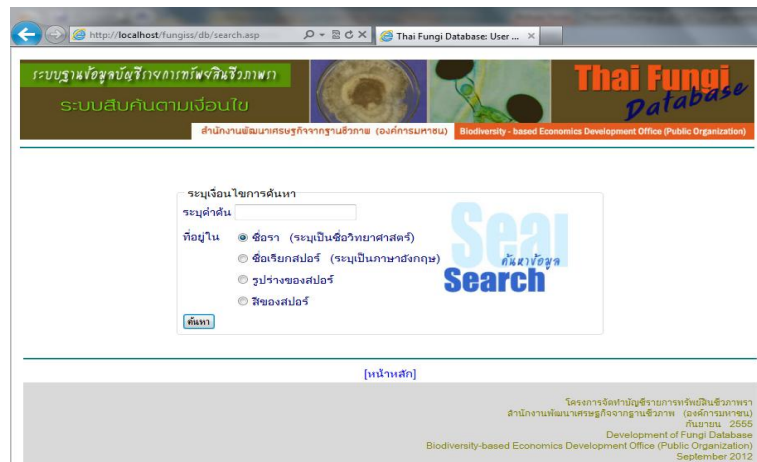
http://localhost/fungiss/db/search.asp

Thai Fungi Database: User ...

ระบบฐานข้อมูลบัญชีทรัพยากรเห็ดราของประเทศไทย

ระบบสืบค้นตามเงื่อนไข

Thai Fungi Database

สำนักงานพัฒนาเศรษฐกิจจากฐานชีวภาพ (องค์การมหาชน) Biodiversity - based Economics Development Office (Public Organization)

ระบุเงื่อนไขการค้นหา

ระบุคำค้น

ที่อยู่ใน

ชื่อรา (ระบุเป็นชื่อวิทยาศาสตร์)

ชื่อเรียกสปอร์ (ระบุเป็นภาษาอังกฤษ)

รูปร่างของสปอร์

สีของสปอร์

ค้นหา

Search ค้นหาข้อมูล

[หน้าหลัก]

โครงการจัดทำบัญชีรายการทรัพย์สินชีวภาพรา
สำนักงานพัฒนาเศรษฐกิจจากฐานชีวภาพ (องค์การมหาชน)
กันยายน 2555
Development of Fungi Database
Biodiversity-based Economics Development Office (Public Organization)
September 2012